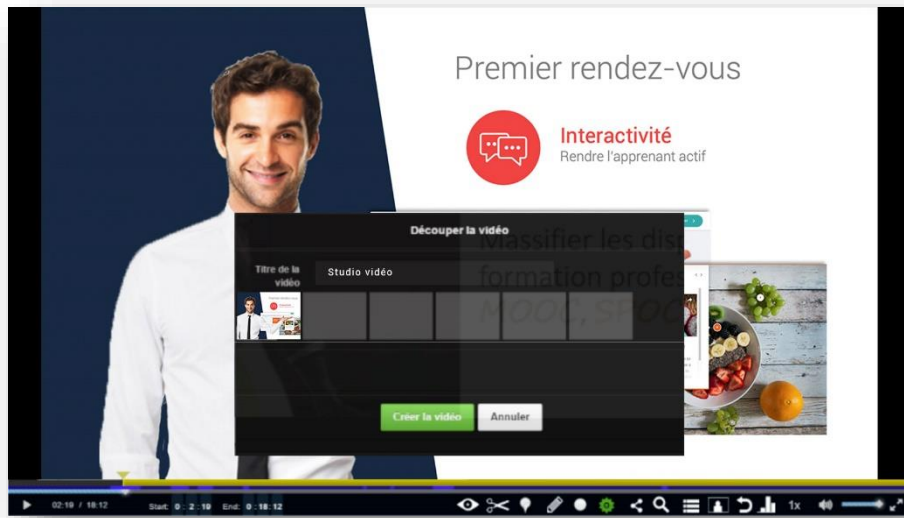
Premier rendez-vous

Interactivité
Rendre l'apprenant actif

Massifier les disp
formation profes
MOOC, SPOC

Découper la vidéo

Titre de la vidéo

Studio vidéo

Créer la vidéo

Annuler

02:19 / 18:12

Start: 0 : 2 : 19

End: 0 : 18 : 12

1x